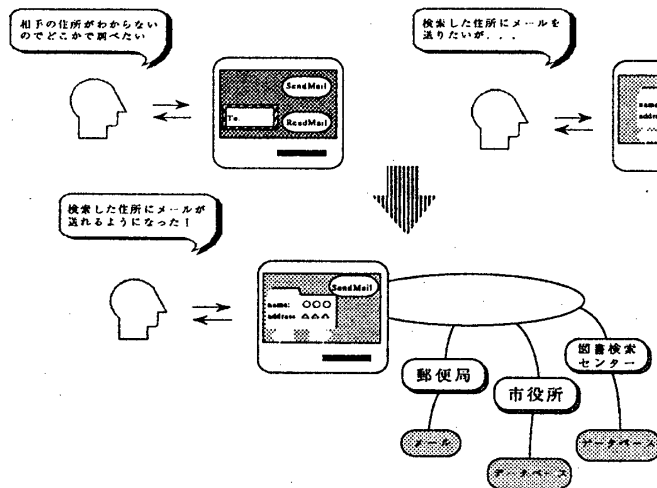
相手の住所がわからないのでどこかで調べたい

SendMail

To.

ReadMail

検索した住所にメールを送りたいが．．．

name

addr

検索した住所にメールが送れるようになった！

SendMail

name: ○○○

address: △△△

郵便局

市役所

図書検索センター

メール

データベース

データベース